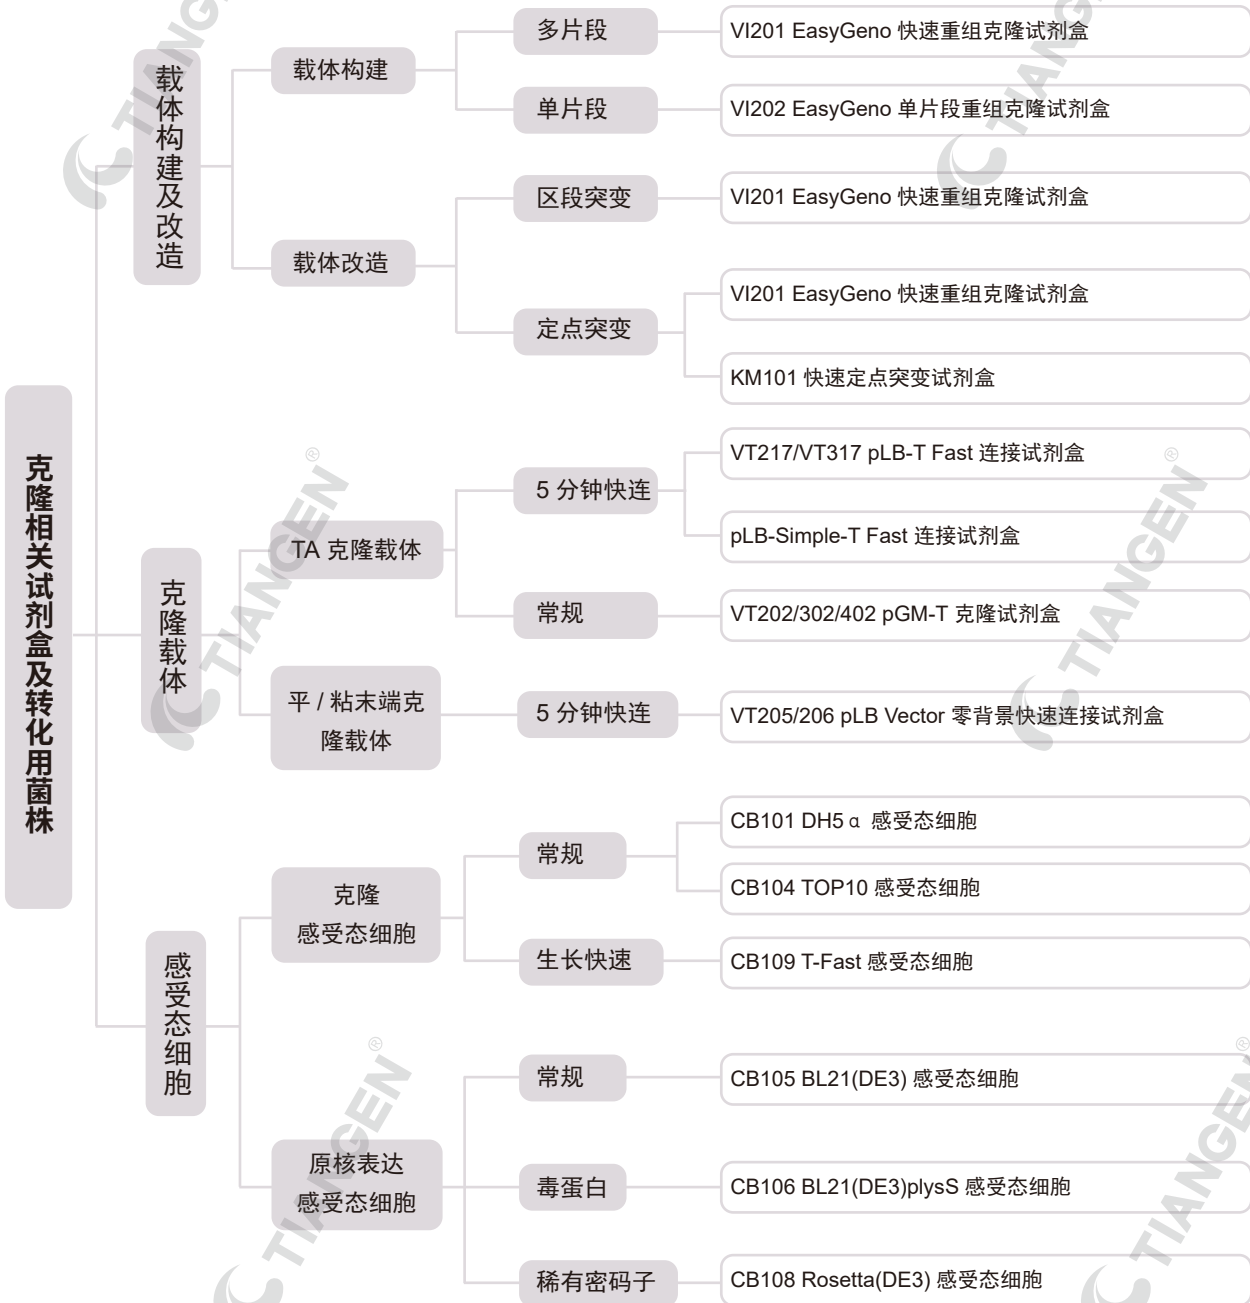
克隆相关试剂盒及转化用菌株

载体构建及改造

载体构建

多片段

VI201 EasyGeno 快速重组克隆试剂盒

单片段

VI202 EasyGeno 单片段重组克隆试剂盒

载体改造

区段突变

VI201 EasyGeno 快速重组克隆试剂盒

定点突变

VI201 EasyGeno 快速重组克隆试剂盒

KM101 快速定点突变试剂盒

克隆载体

TA 克隆载体

5 分钟快连

VT217/VT317 pLB-T Fast 连接试剂盒

pLB-Simple-T Fast 连接试剂盒

常规

VT202/302/402 pGM-T 克隆试剂盒

平 / 粘末端克隆载体

5 分钟快连

VT205/206 pLB Vector 零背景快速连接试剂盒

感受态细胞

克隆感受态细胞

常规

CB101 DH5α 感受态细胞

CB104 TOP10 感受态细胞

生长快速

CB109 T-Fast 感受态细胞

原核表达感受态细胞

常规

CB105 BL21(DE3) 感受态细胞

毒蛋白

CB106 BL21(DE3)plysS 感受态细胞

稀有密码子

CB108 Rosetta(DE3) 感受态细胞

TIANGEN TIANGEN TIANGEN TIANGEN TIANGEN TIANGEN